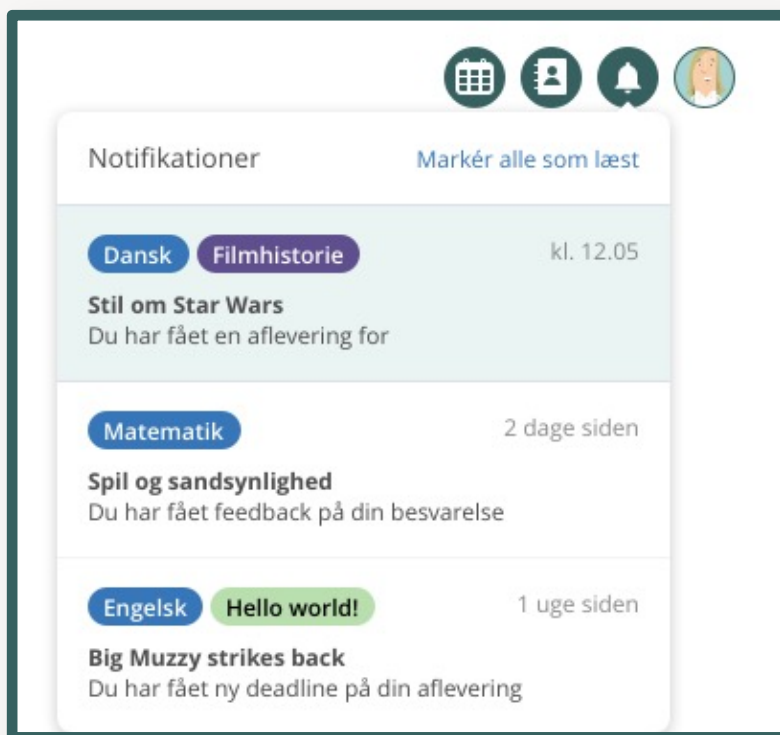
Notifikationer

Markér alle som læst

Dansk Filmhistorie kl. 12.05

**Stil om Star Wars**
Du har fået en aflevering for

Matematik 2 dage siden

**Spil og sandsynlighed**
Du har fået feedback på din besvarelse

Engelsk Hello world! 1 uge siden

**Big Muzzy strikes back**
Du har fået ny deadline på din aflevering